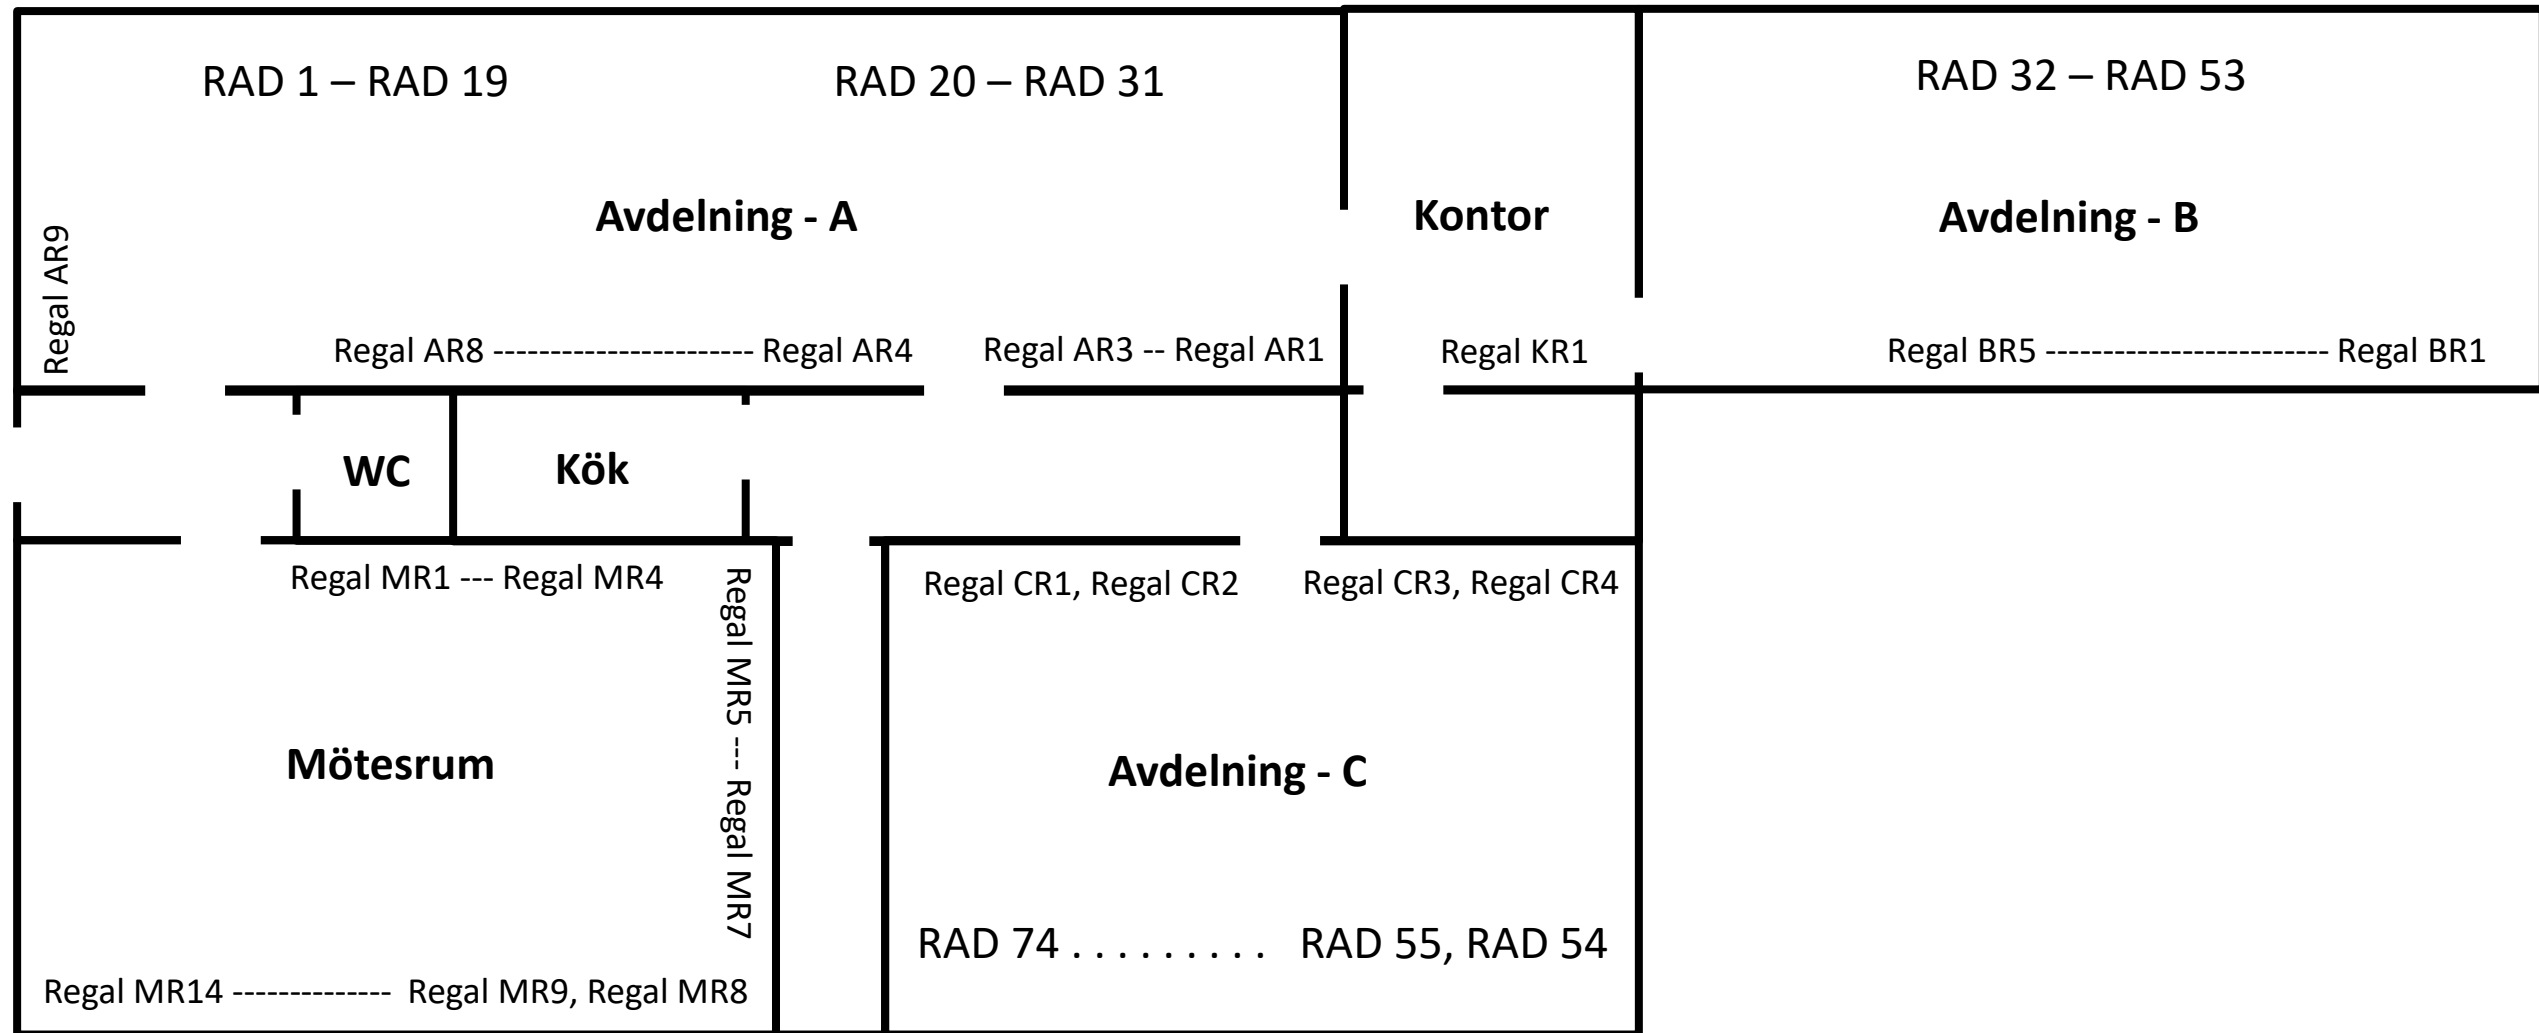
RAD 1 – RAD 19

RAD 20 – RAD 31

RAD 32 – RAD 53

Avdelning - A

Kontor

Avdelning - B

Regal AR9

Regal AR8 ---------------------- Regal AR4

Regal AR3 -- Regal AR1

Regal KR1

Regal BR5 ------------------------ Regal BR1

WC

Kök

Regal MR1 --- Regal MR4

Regal MR5 --- Regal MR7

Regal CR1, Regal CR2

Regal CR3, Regal CR4

Mötesrum

Avdelning - C

RAD 74 . . . . . . . . . . RAD 55, RAD 54

Regal MR14 -------------- Regal MR9, Regal MR8